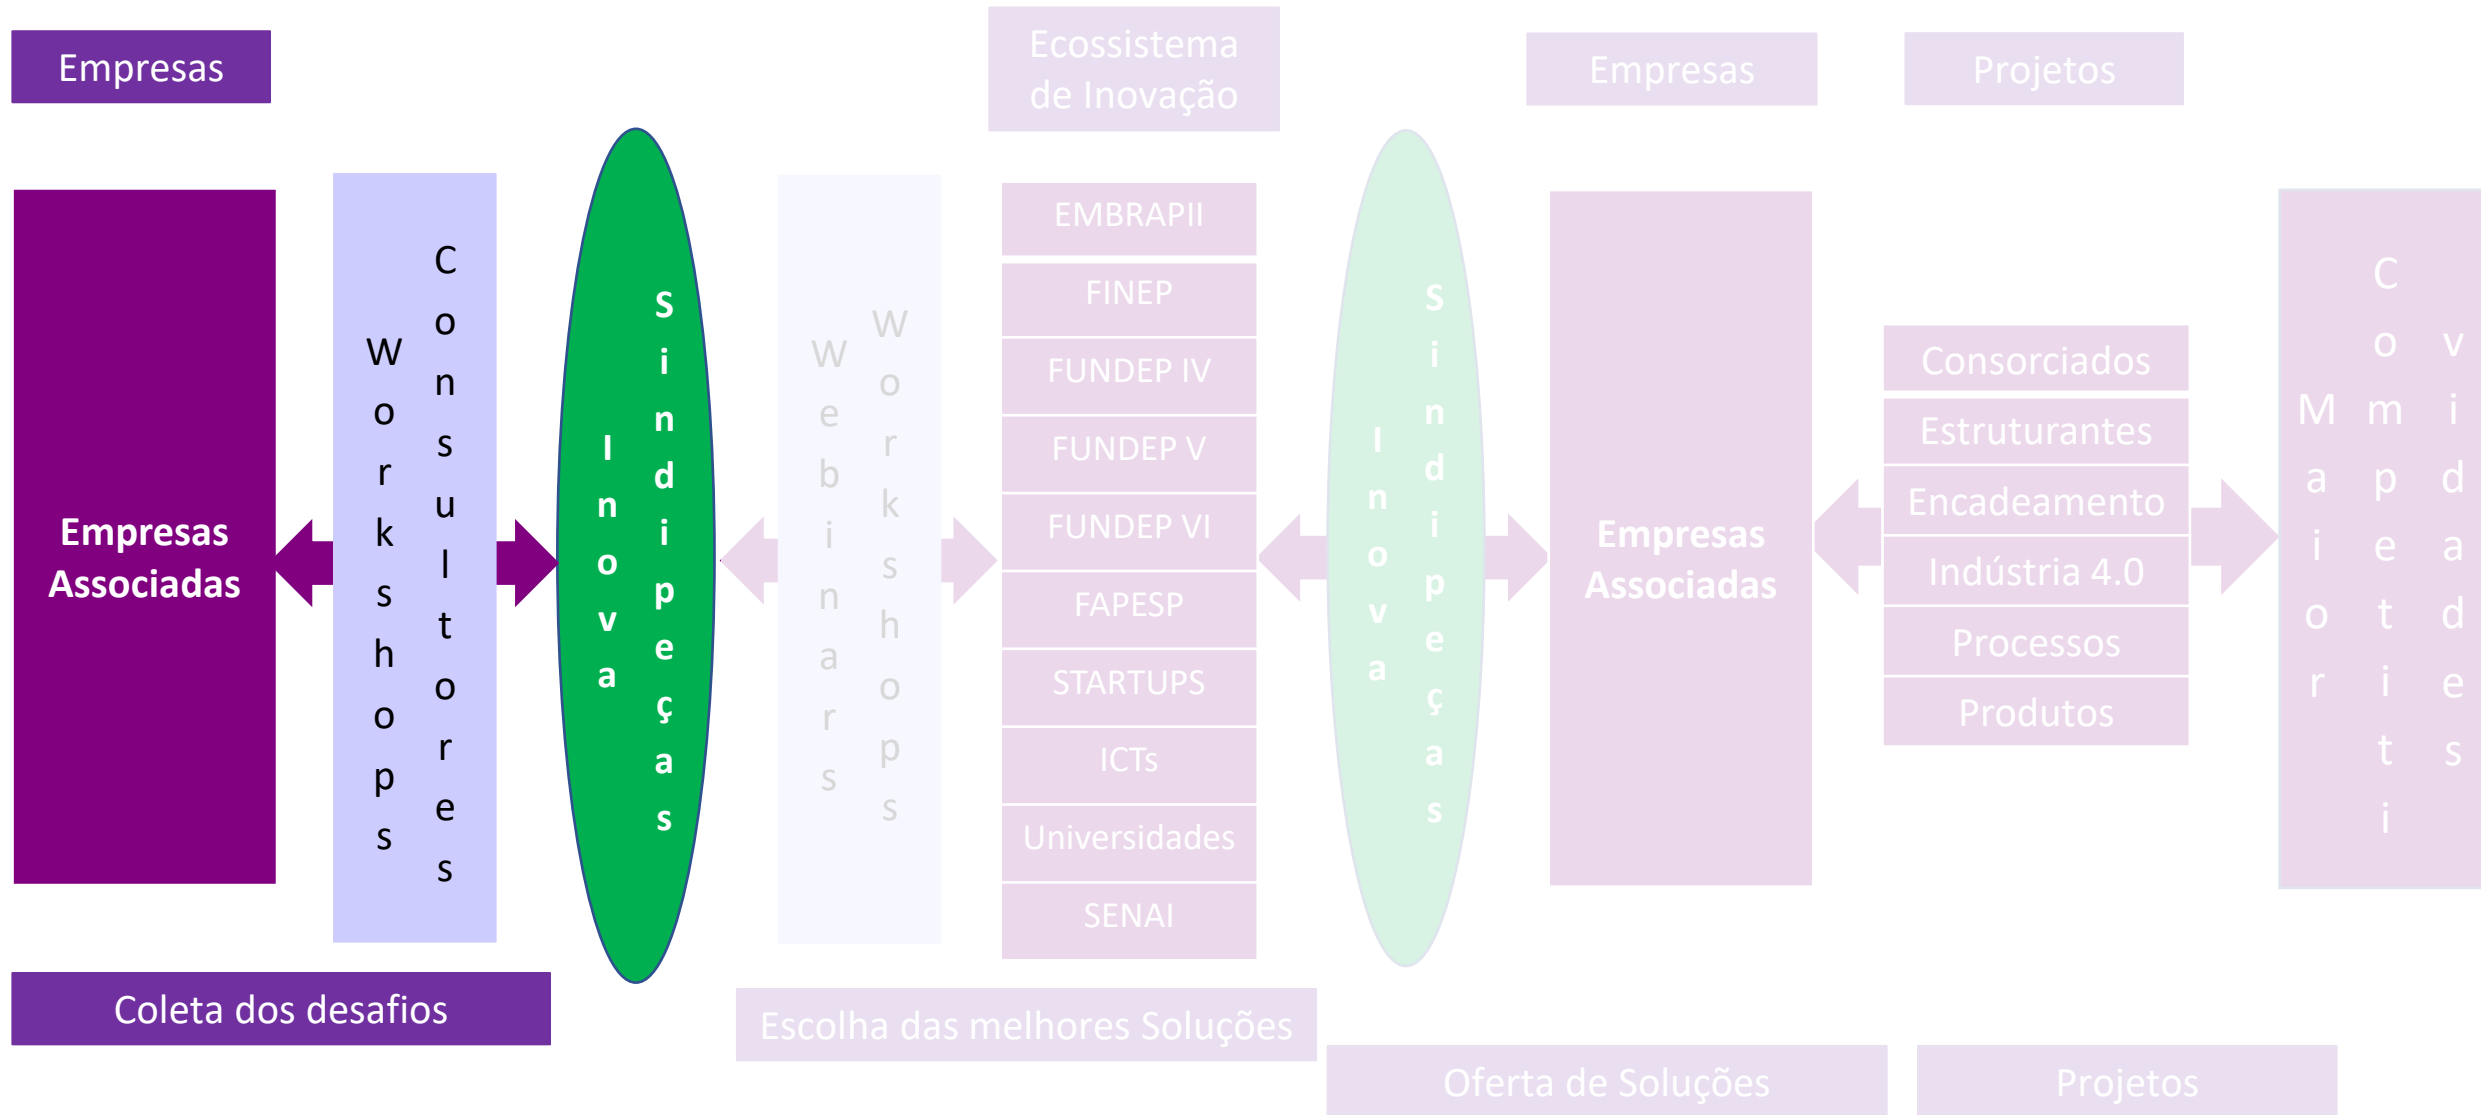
Empresas

Ecossistema de Inovação

Empresas

Projetos

Empresas Associadas

Workshops

Consultores

Inova

Sindipeças

Webinars

Workshops

EMBRAPII

FINEP

FUNDEP IV

FUNDEP V

FUNDEP VI

FAPESP

STARTUPS

ICTs

Universidades

SENAI

Inova

Sindipeças

Empresas Associadas

Consorciados

Estruturantes

Encadeamento

Indústria 4.0

Processos

Produtos

Maior

Competi

vidades

Coleta dos desafios

Escolha das melhores Soluções

Oferta de Soluções

Projetos